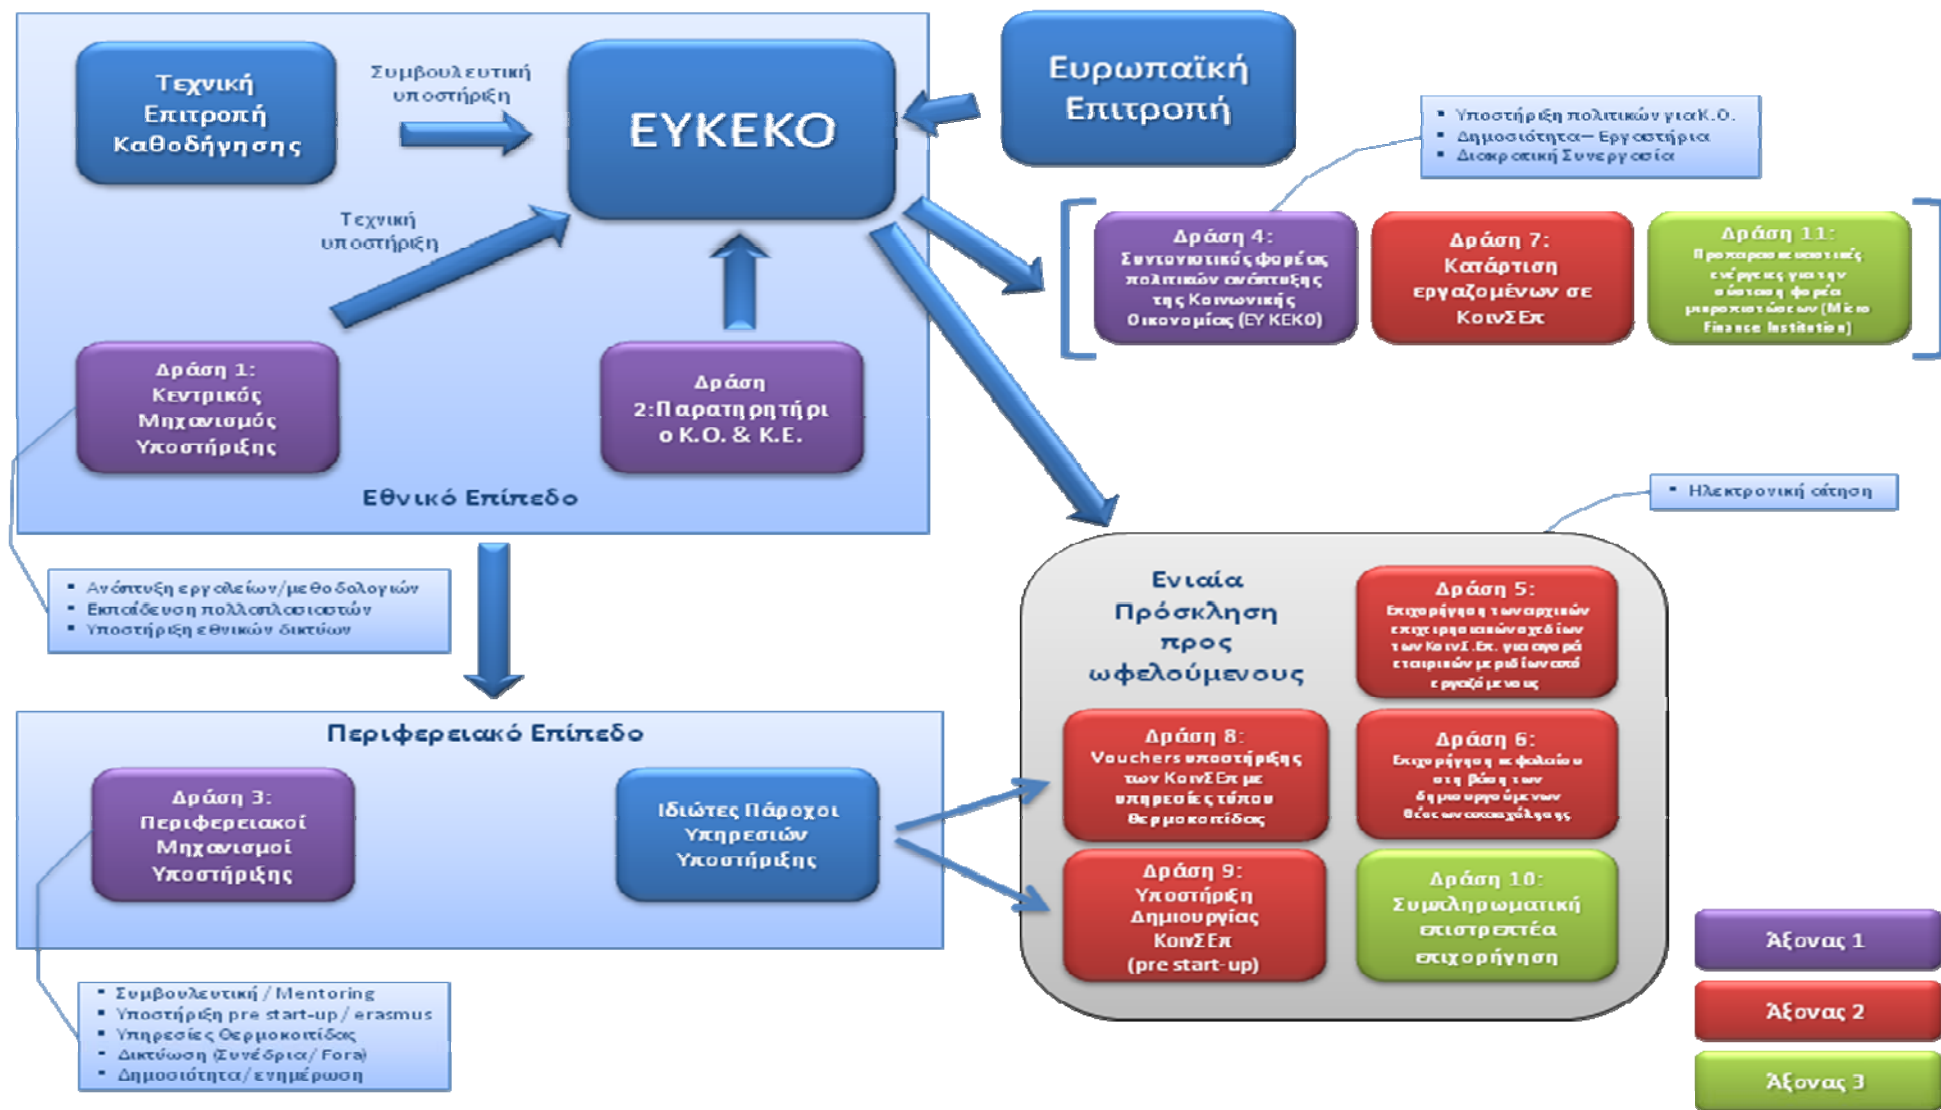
Τεχνική Επιτροπή Καθοδήγησης

Συμβουλευτική υποστήριξη

ΕΥΚΕΚΟ

Ευρωπαϊκή Επιτροπή

Τεχνική υποστήριξη

- Υποστήριξη πολιτικών για Κ.Ο.
- Δημοσιότητα – Εργαστήρια
- Διακρατική Συνεργασία

Δράση 4: Συντονιστικός φορέας πολιτικών ανάπτυξης της Κοινωνικής Οικονομίας (ΕΥΚΕΚΟ)

Δράση 7: Κατάρτιση εργαζομένων σε ΚοινΣΕπ

Δράση 11: Προπαρασκευαστικές ενέργειες για την σύσταση φορέα μικροπιστώσεων (Micro Finance Institution)

Δράση 1: Κεντρικός Μηχανισμός Υποστήριξης

Δράση 2: Παρατηρητήριο Κ.Ο. & Κ.Ε.

Εθνικό Επίπεδο

- Ηλεκτρονική αίτηση

- Ανάπτυξη εργαλείων/μεθοδολογιών
- Εκπαίδευση πολλαπλασιαστών
- Υποστήριξη εθνικών δικτύων

Ενιαία Πρόσκληση προς ωφελούμενους

Δράση 5: Επιχορήγηση των αρχικών επιχειρηματικών σχεδίων των ΚοινΣΕπ. για αγορά εταιρικών μεριδίων από εργαζόμενους

Περιφερειακό Επίπεδο

Δράση 8: Vouchers υποστήριξης των ΚοινΣΕπ με υπηρεσίες τύπου Θερμοκοιτίδας

Δράση 6: Επιχορήγηση κεφαλαίου στη βάση των δημιουργούμενων θέσεων απασχόλησης

Δράση 3: Περιφερειακοί Μηχανισμοί Υποστήριξης

Ιδιώτες Πάροχοι Υπηρεσιών Υποστήριξης

Δράση 9: Υποστήριξη Δημιουργίας ΚοινΣΕπ (pre start-up)

Δράση 10: Συμπληρωματική επιστρεπτέα επιχορήγηση

Άξονας 1

Άξονας 2

Άξονας 3

- Συμβουλευτική / Mentoring
- Υποστήριξη pre start-up / erasmus
- Υπηρεσίες Θερμοκοιτίδας
- Δικτύωση (Συνέδρια / Fora)
- Δημοσιότητα / ενημέρωση